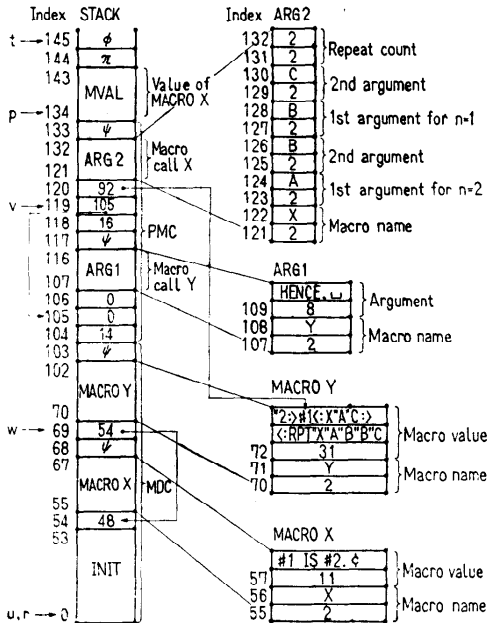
Index STACK

t → 145 $\phi$
144 $\pi$
143 MVAL Value of MACRO X
p → 134
133 $\psi$
132 ARG 2 Macro call X
121
120 92
v → 119 105
118 16 PMC
117 $\psi$
116 ARG1 Macro call Y
107
106 0
→ 105 0
104 14
103 $\psi$
102 MACRO Y
70
w → 69 54
68 $\psi$
67 MACRO X MDC
55
54 48
53 INIT
u, r → 0

Index ARG2

| | |
|---|---|
| 132 | 2 |
| 131 | 2 |
| 130 | C |
| 129 | 2 |
| 128 | B |
| 127 | 2 |
| 126 | B |
| 125 | 2 |
| 124 | A |
| 123 | 2 |
| 122 | X |
| 121 | 2 |

Repeat count
2nd argument
1st argument for n=1
2nd argument
1st argument for n=2
Macro name

ARG1

| | |
|---|---|
| | HENCE, ␣ |
| 109 | 8 |
| 108 | Y |
| 107 | 2 |

Argument
Macro name

MACRO Y

| | |
|---|---|
| | "2:>#1(<:X"A"C:> |
| | (<:RPT"X"A"B"B"C |
| 72 | 31 |
| 71 | Y |
| 70 | 2 |

Macro value
Macro name

MACRO X

| | |
|---|---|
| | #1 IS #2. ¢ |
| 57 | 11 |
| 56 | X |
| 55 | 2 |

Macro value
Macro name